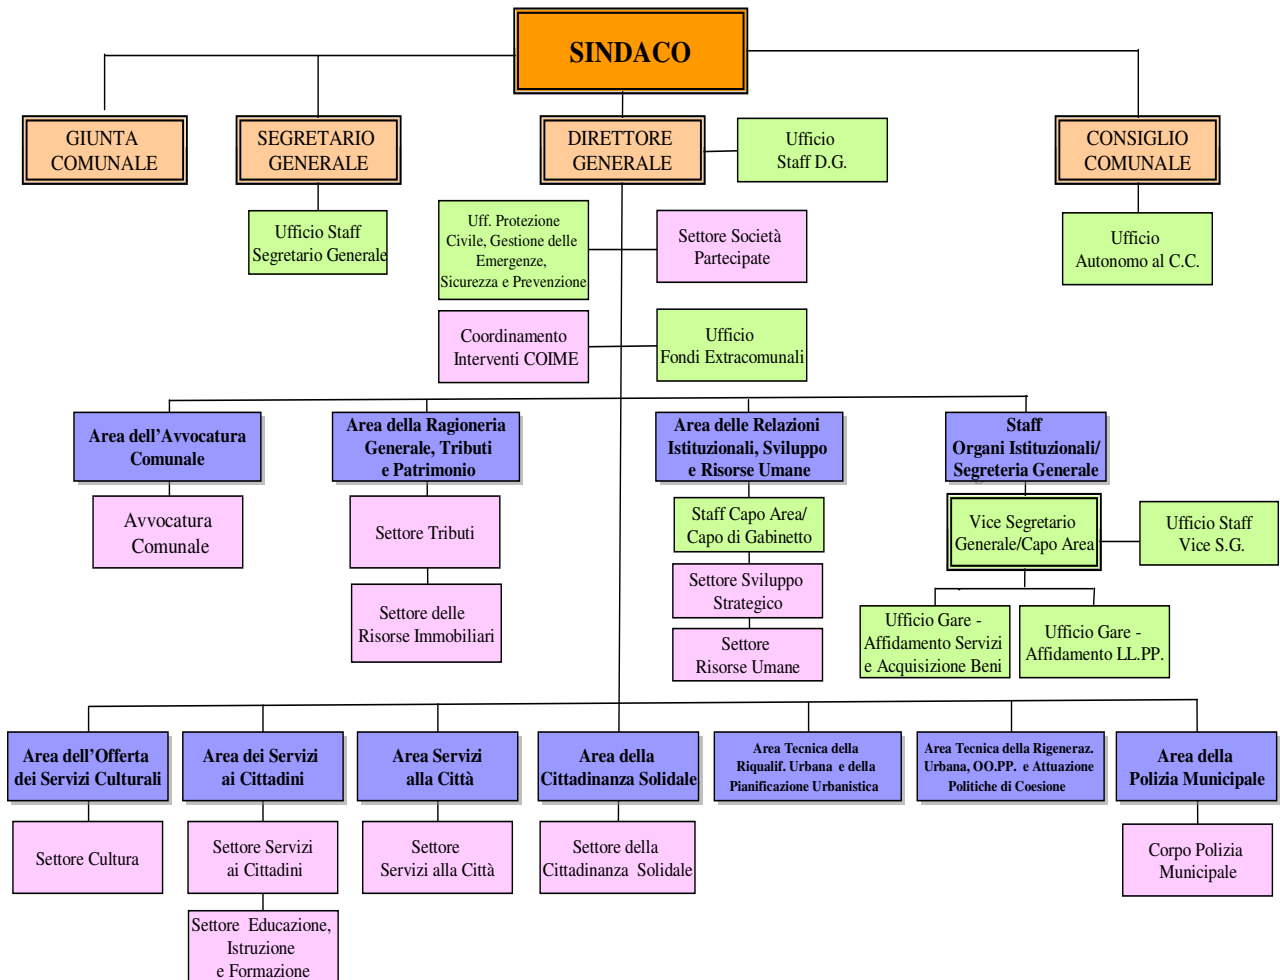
SINDACO

GIUNTA COMUNALE

SEGRETARIO GENERALE

Ufficio Staff Segretario Generale

DIRETTORE GENERALE

Ufficio Staff D.G.

CONSIGLIO COMUNALE

Ufficio Autonomo al C.C.

Uff. Protezione Civile, Gestione delle Emergenze, Sicurezza e Prevenzione

Settore Società Partecipate

Coordinamento Interventi COIME

Ufficio Fondi Extracomunali

Area dell'Avvocatura Comunale

Avvocatura Comunale

Area della Ragioneria Generale, Tributi e Patrimonio

Settore Tributi

Settore delle Risorse Immobiliari

Area delle Relazioni Istituzionali, Sviluppo e Risorse Umane

Staff Capo Area/ Capo di Gabinetto

Settore Sviluppo Strategico

Settore Risorse Umane

Staff Organi Istituzionali/ Segreteria Generale

Vice Segretario Generale/Capo Area

Ufficio Staff Vice S.G.

Ufficio Gare - Affidamento Servizi e Acquisizione Beni

Ufficio Gare - Affidamento LL.PP.

Area dell'Offerta dei Servizi Culturali

Settore Cultura

Area dei Servizi ai Cittadini

Settore Servizi ai Cittadini

Settore Educazione, Istruzione e Formazione

Area Servizi alla Città

Settore Servizi alla Città

Area della Cittadinanza Solidale

Settore della Cittadinanza Solidale

Area Tecnica della Riqualif. Urbana e della Pianificazione Urbanistica

Area Tecnica della Rigeneraz. Urbana, OO.PP. e Attuazione Politiche di Coesione

Area della Polizia Municipale

Corpo Polizia Municipale